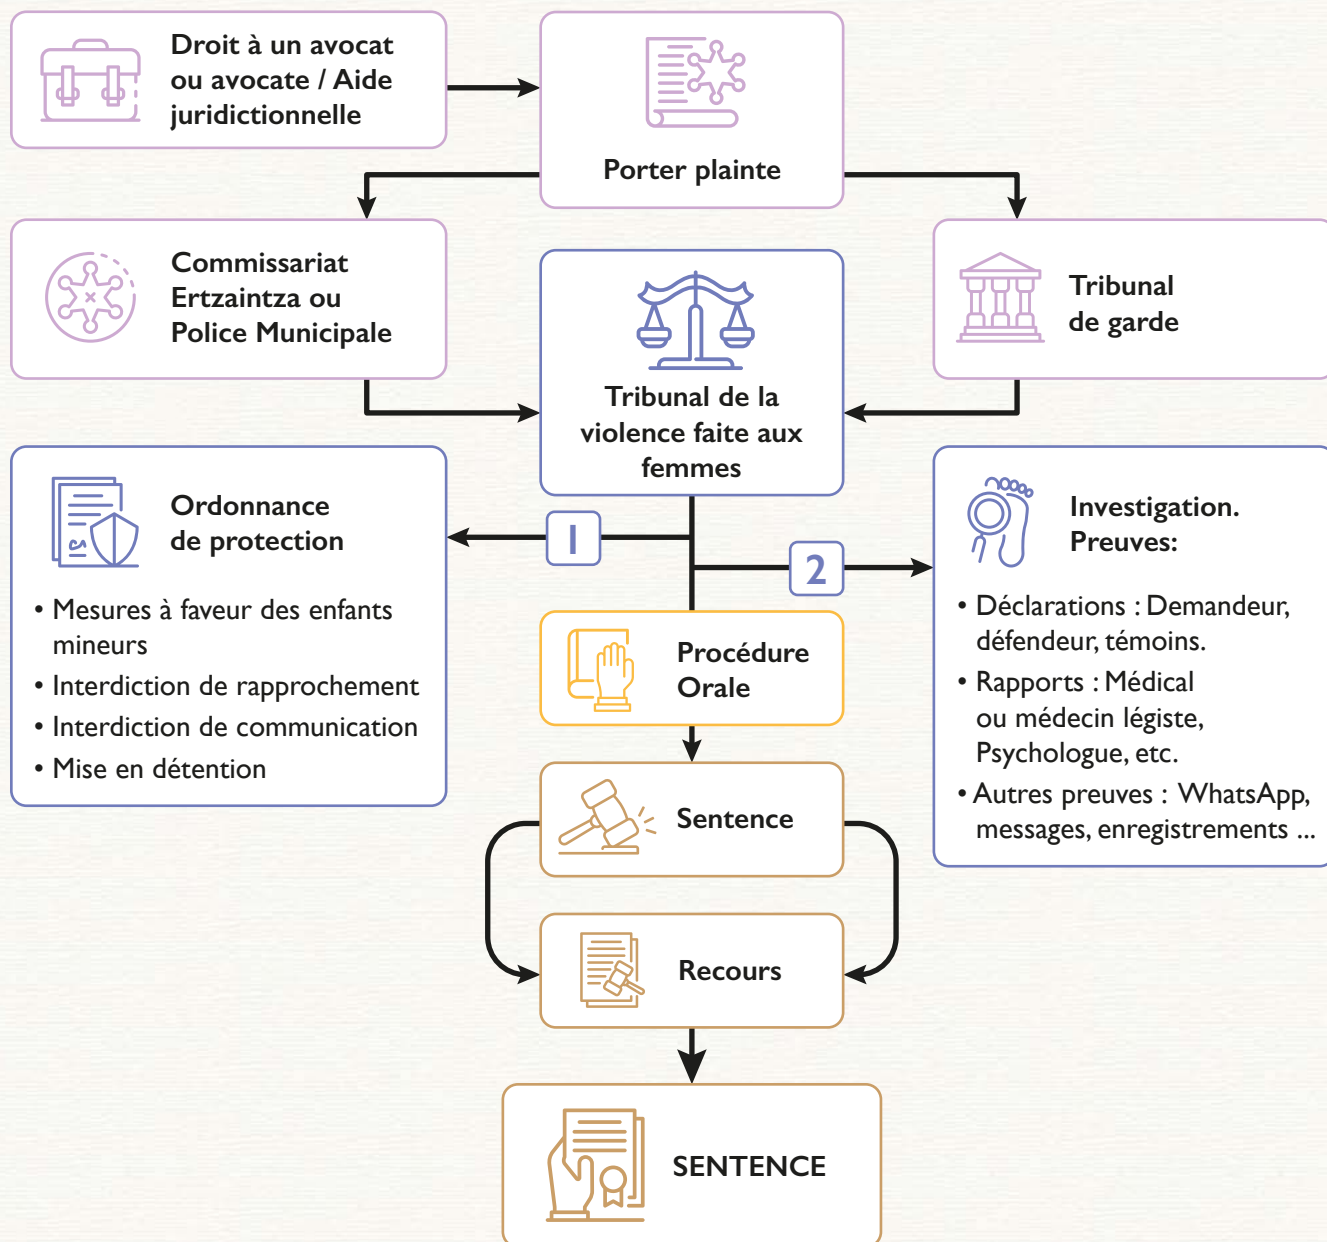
Droit à un avocat ou avocate / Aide juridictionnelle

Porter plainte

Commissariat Ertzaintza ou Police Municipale

Tribunal de la violence faite aux femmes

Tribunal de garde

Ordonnance de protection

• Mesures à faveur des enfants mineurs
• Interdiction de rapprochement
• Interdiction de communication
• Mise en détention

1

2

Investigation. Preuves:

• Déclarations : Demandeur, défendeur, témoins.
• Rapports : Médical ou médecin légiste, Psychologue, etc.
• Autres preuves : WhatsApp, messages, enregistrements ...

Procédure Orale

Sentence

Recours

SENTENCE